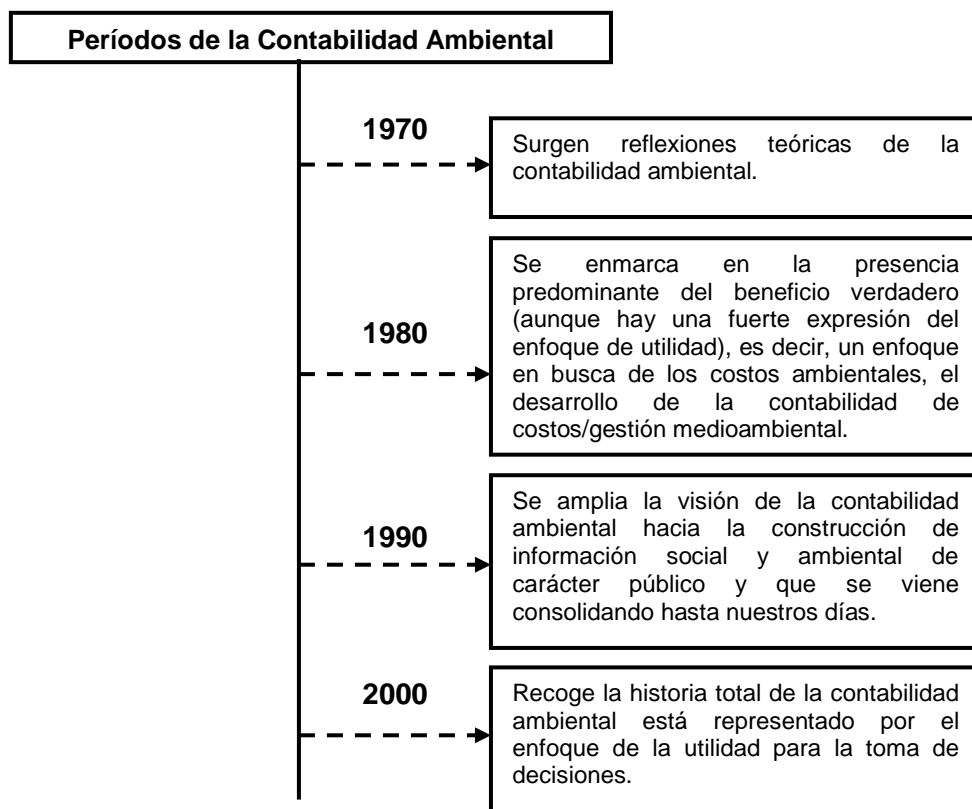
Períodos de la Contabilidad Ambiental

1970

Surgen reflexiones teóricas de la contabilidad ambiental.

1980

Se enmarca en la presencia predominante del beneficio verdadero (aunque hay una fuerte expresión del enfoque de utilidad), es decir, un enfoque en busca de los costos ambientales, el desarrollo de la contabilidad de costos/gestión medioambiental.

1990

Se amplia la visión de la contabilidad ambiental hacia la construcción de información social y ambiental de carácter público y que se viene consolidando hasta nuestros días.

2000

Recoge la historia total de la contabilidad ambiental está representado por el enfoque de la utilidad para la toma de decisiones.